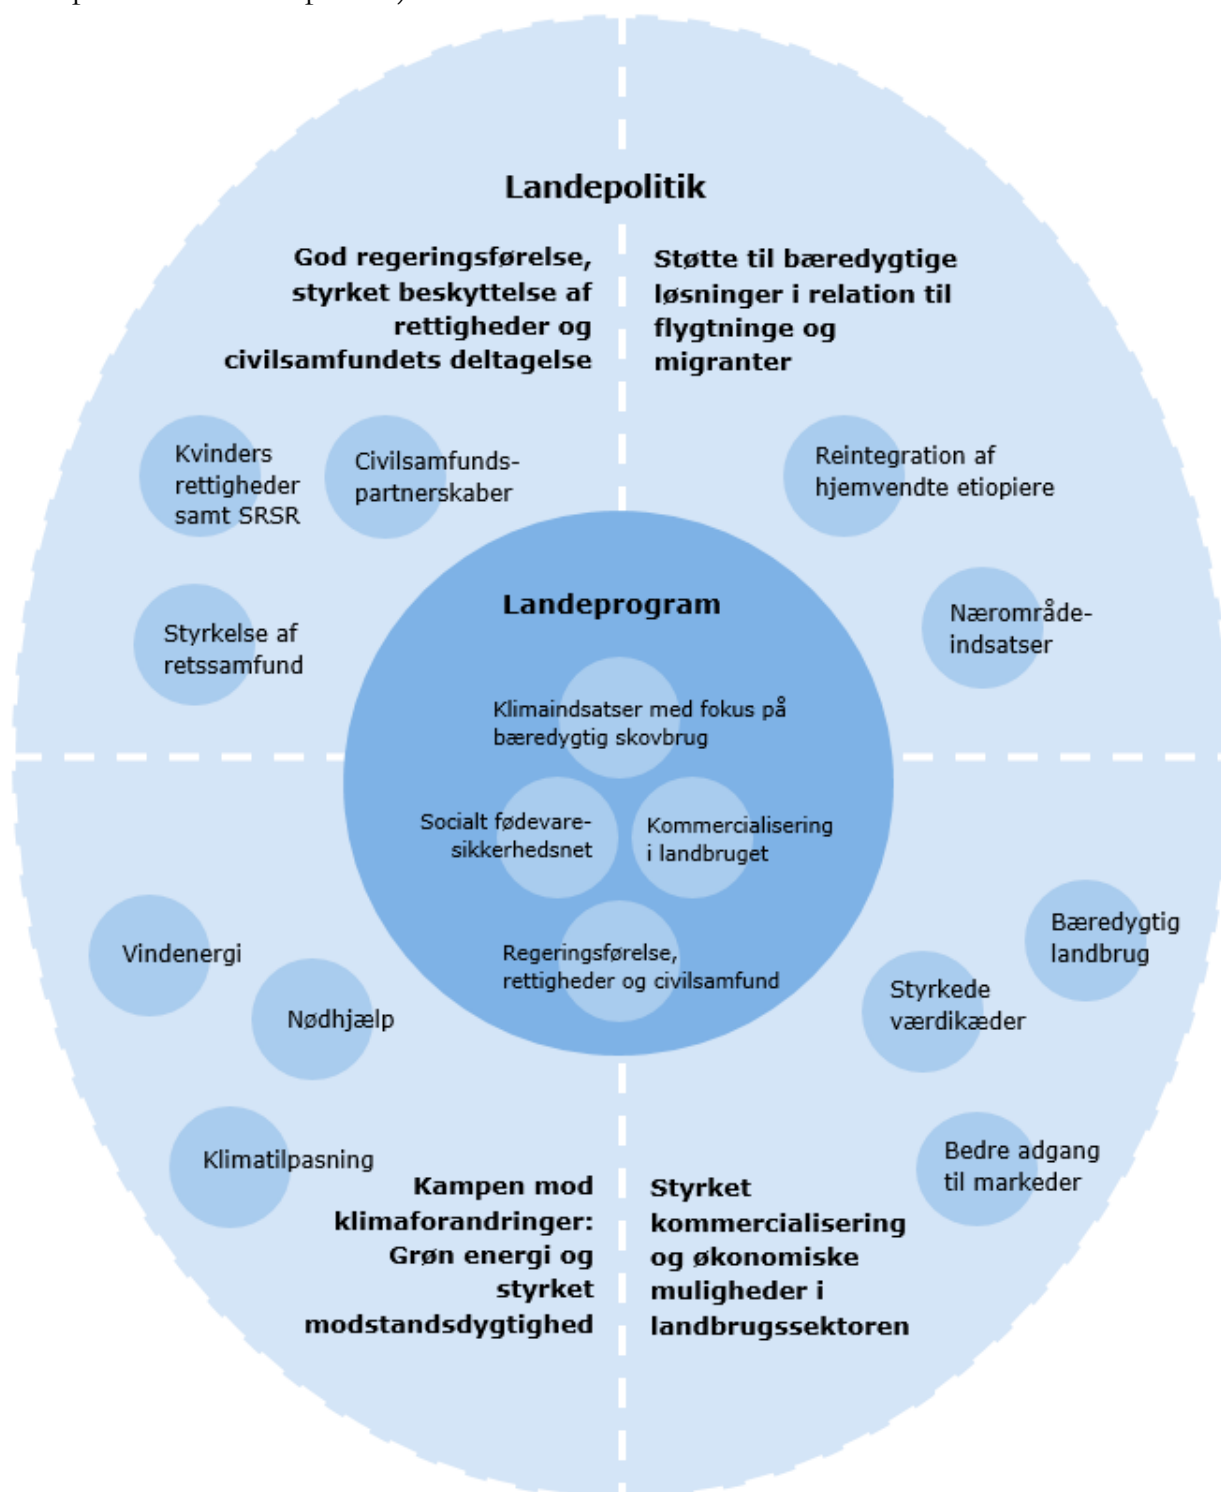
Landepolitik

God regeringsførelse, styrket beskyttelse af rettigheder og civilsamfundets deltagelse

Støtte til bæredygtige løsninger i relation til flygtninge og migranter

Kvinders rettigheder samt SRSR

Civilsamfunds-partnerskaber

Reintegration af hjemvendte etiopiere

Styrkelse af retssamfund

Nærområde-indsatser

Landeprogram

Klimaindsatser med fokus på bæredygtig skovbrug

Socialt fødevare-sikkerhedsnet

Kommercialisering i landbruget

Regeringsførelse, rettigheder og civilsamfund

Vindenergi

Nødhjælp

Bæredygtig landbrug

Styrkede værdikæder

Klimatilpasning

Bedre adgang til markeder

Kampen mod klimaforandringer: Grøn energi og styrket modstandsdygtighed

Styrket kommercialisering og økonomiske muligheder i landbrugssektoren